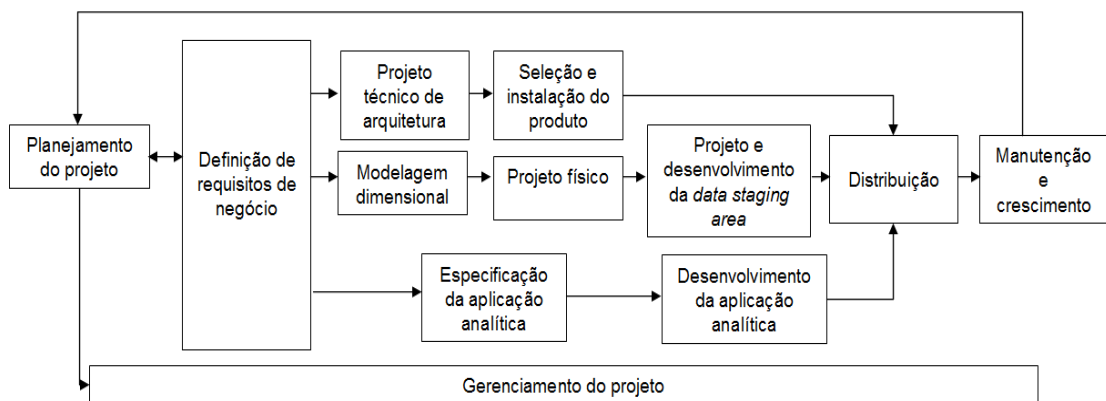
Planejamento do projeto

Definição de requisitos de negócio

Projeto técnico de arquitetura

Seleção e instalação do produto

Modelagem dimensional

Projeto físico

Projeto e desenvolvimento da *data staging area*

Distribuição

Manutenção e crescimento

Especificação da aplicação analítica

Desenvolvimento da aplicação analítica

Gerenciamento do projeto